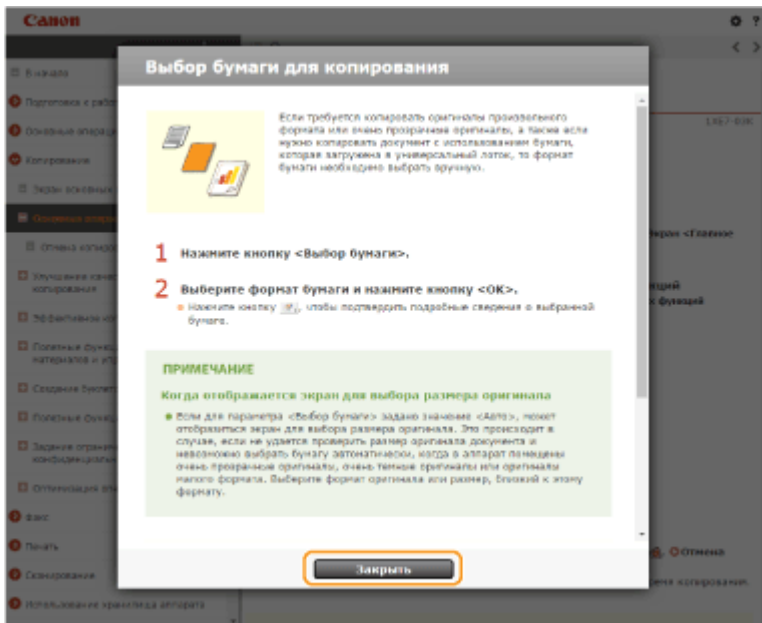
Canon

В начало
Подготовка к работе
Основные операции
Копирование
Экран основных
Основные операции
Отмена копиров
Улучшение качества копирования
Эффективное
Полезные функции материалов и
Создание буклет
Полезные функ
Задание ограни конфиденциальн
Оптимизация
Факс
Печать
Сканирование
Использование хранилища аппарата

Выбор бумаги для копирования

Если требуется копировать оригиналы произвольного формата или очень прозрачные оригиналы, а также если нужно копировать документ с использованием бумаги, которая загружена в универсальный лоток, то формат бумаги необходимо выбрать вручную.

1 Нажмите кнопку <Выбор бумаги>.

2 Выберите формат бумаги и нажмите кнопку <OK>.
Нажмите кнопку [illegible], чтобы подтвердить подробные сведения о выбранной бумаге.

ПРИМЕЧАНИЕ

Когда отображается экран для выбора размера оригинала

Если для параметра <Выбор бумаги> задано значение <Авто>, может отображаться экран для выбора размера оригинала. Это происходит в случае, если не удается проверить размер оригинала документа и невозможно выбрать бумагу автоматически, когда в аппарат помещены очень прозрачные оригиналы, очень темные оригиналы или оригиналы малого формата. Выберите формат оригинала или размер, близкий к этому формату.

Закрыть

экран <Главное
щий
х функций
Отмена
ния копирования.